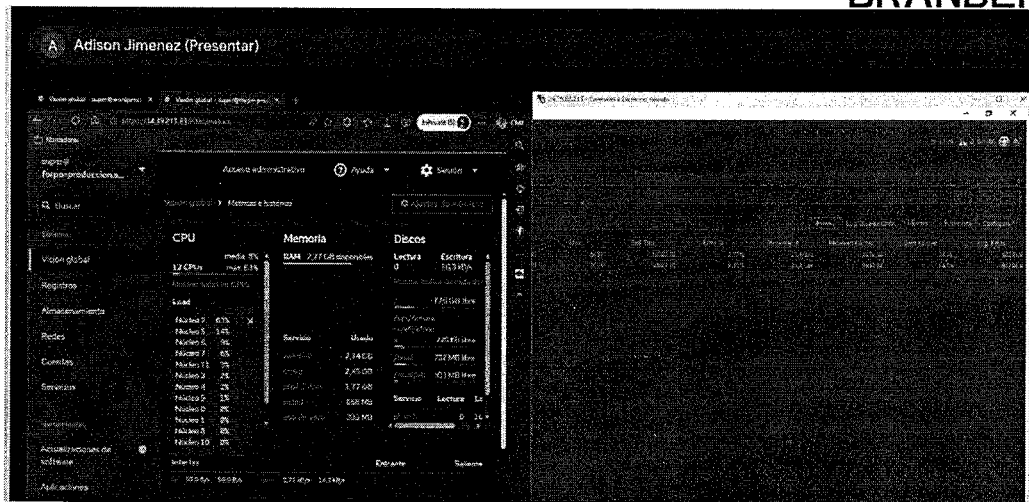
BRANBEI

A Adison Jimenez (Presentar)

Acceso administrativo
Ayuda
Sesión

forpproduccion...

Buscar

Visión global
Registros
Almacenamiento
Redes
Cuentas
Servicios

Actualizaciones de software
Aplicaciones

Visión global > Métricas e historial

CPU
12 CPUs
media 3%
máx 63%

Load

Núcleo 2 63%
Núcleo 5 14%
Núcleo 6 9%
Núcleo 7 6%
Núcleo 11 5%
Núcleo 3 3%
Núcleo 4 2%
Núcleo 9 1%
Núcleo 0 0%
Núcleo 1 0%
Núcleo 8 0%
Núcleo 10 0%

Memoria
RAM 2,77 GB
Servicio
Usado
2,14 GB
2,45 GB
1,77 GB
558 MB
350 MB

Discos
Lectura
0
Escritura
163 KB/s
178 GB libre
735 GB libre
702 MB libre
101 MB libre
Servicio
Lectura

Interfaz
Entrante
Saliente

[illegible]